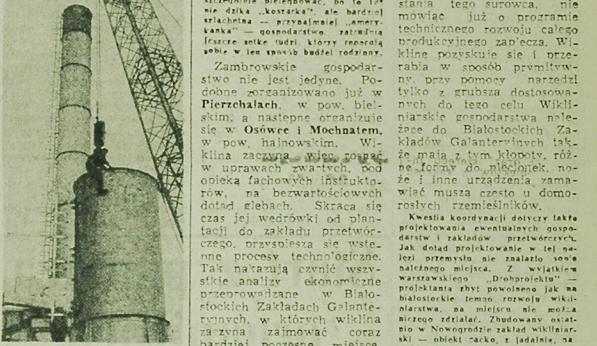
szczególnie ... bo to ... nie dzika ... ale bardziej szlachetna — przynajmniej „amerykanka" — gospodarstwo zatrudnia ... setkę ludzi którzy ... ... ... ...

Zambrowskie gospodarstwo nie jest jedyne. Podobne zorganizowano już w Pierzchałach, w pow. bielskim, a następne organizuje się w Osówce i Mochnatem, w pow. hajnowskim. Wiklina zaczyna więc rosnąć w uprawach zwartych, pod opieką fachowych instruktorów, na bezwartościowych dotąd glebach. Skraca się czas jej wędrówki od plantacji do zakładu przetwórczego, przyspiesza się wstępne procesy technologiczne. Tak nakazują czynić wszystkie analizy ekonomiczne przeprowadzane w Białostockich Zakładach Galanteryjnych, w których wiklina zaczyna zajmować coraz bardziej poczesne miejsce.

stania tego surowca, nie mówiąc już o programie technicznego rozwoju całego produkcyjnego zaplecza. Wiklinę pozyskuje się i przerabia w sposób prymitywny, przy pomocy narzędzi tylko z grubsza dostosowanych do tego celu. Wikliniarskie gospodarstwa należące do Białostockich Zakładów Galanteryjnych także mają z tym kłopoty, różne formy do plecionek, noże i inne urządzenia zamawiać muszą często u domorosłych rzemieślników.

Kwestia koordynacji dotyczy także projektowania ewentualnych gospodarstw i zakładów przetwórczych. Jak dotąd projektowanie w tej nowej przemysłu nie znalazło sobie należnego miejsca. Z wyjątkiem warszawskiego „Drobprojektu" projektanta zbyt powołanego jak na białostockie tempo rozwoju wikliniarstwa, na miejscu nie można nigdzie zdziałać. Zbudowany ostatnio w Nowogrodzie zakład wikliniarski — obiekt cacko, z jadalnią, na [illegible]